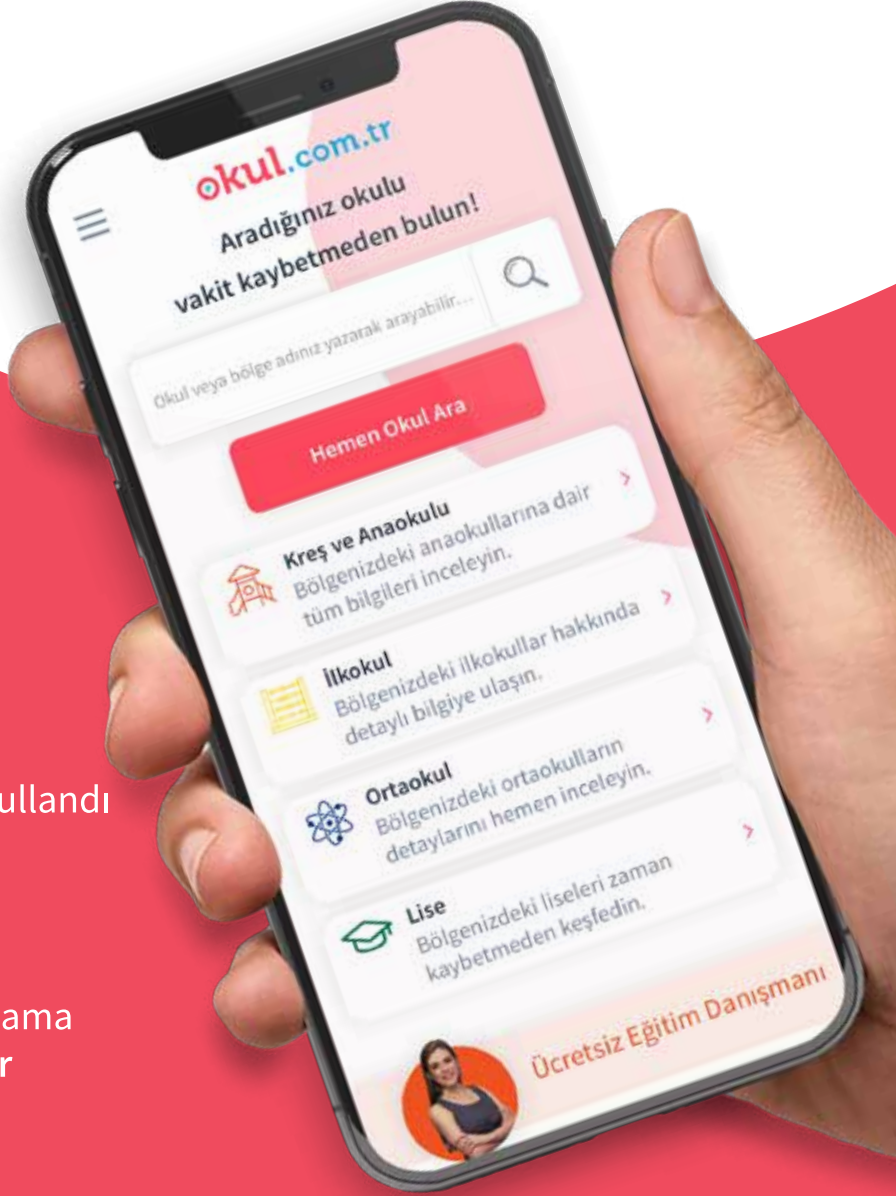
okul.com.tr

Aradığınız okulu vakit kaybetmeden bulun!

Okul veya bölge adınız yazarak arayabilir...

Hemen Okul Ara

Kreş ve Anaokulu
Bölgenizdeki anaokullarına dair tüm bilgileri inceleyin.

İlkokul
Bölgenizdeki ilkokullar hakkında detaylı bilgiye ulaşın.

Ortaokul
Bölgenizdeki ortaokulların detaylarını hemen inceleyin.

Lise
Bölgenizdeki liseleri zaman kaybetmeden keşfedin.

Ücretsiz Eğitim Danışmanı

ullandı

ama
r